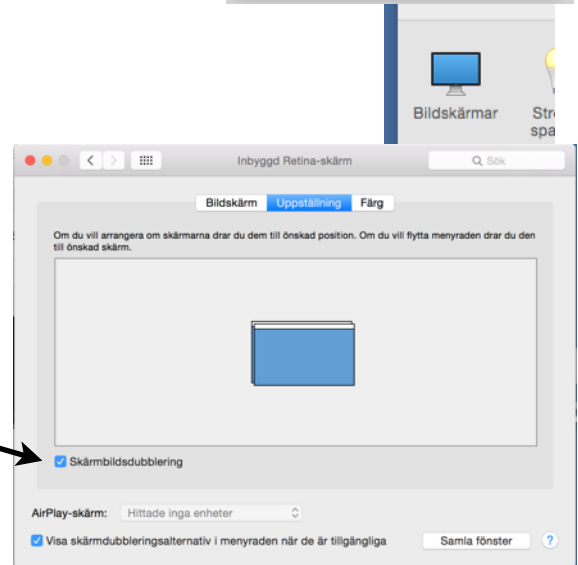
Bildskärmar

Str
spa

Inbyggd Retina-skärm

Sök

Bildskärm Uppställning Färg

Om du vill arrangera om skärmarna drar du dem till önskad position. Om du vill flytta menyraden drar du den till önskad skärm.

Skärmbildsdubblering

AirPlay-skärm: Hittade inga enheter

Visa skärmdubbleringsalternativ i menyraden när de är tillgängliga

Samla fönster

?